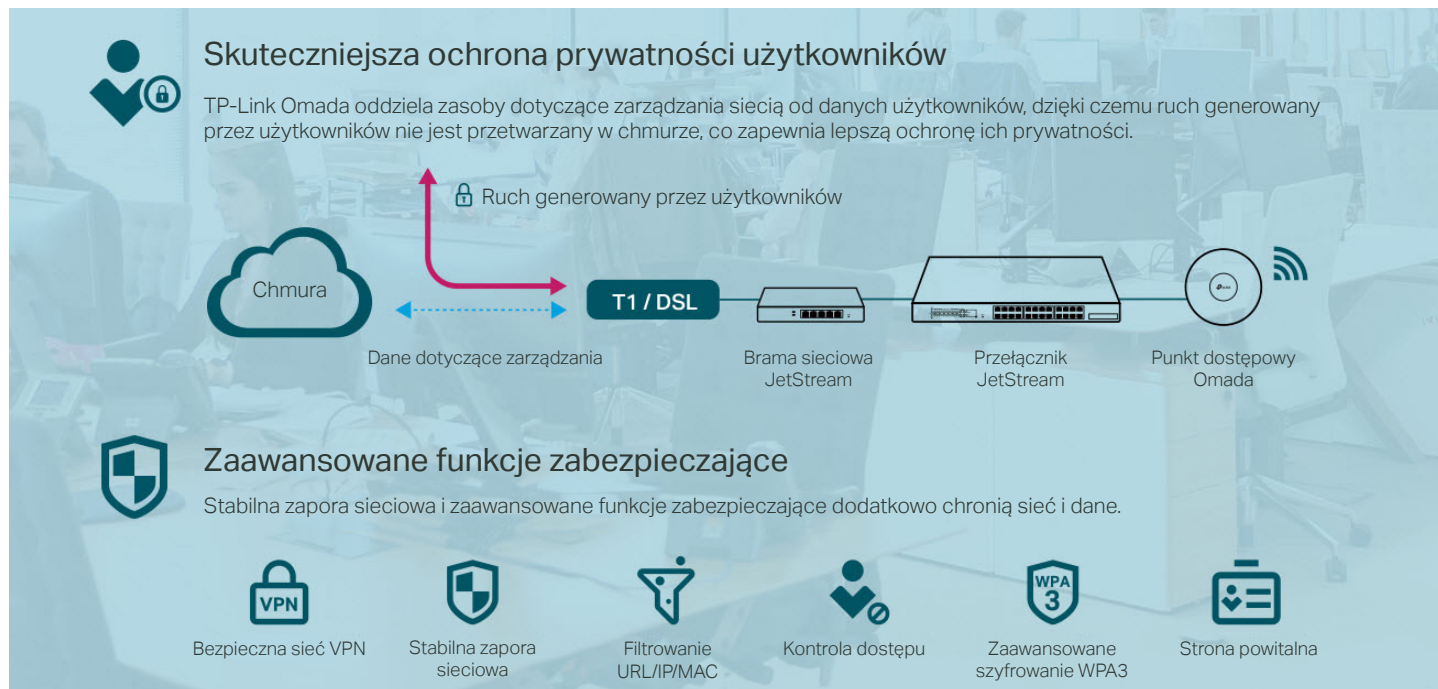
Skuteczniejsza ochrona prywatności użytkowników

TP-Link Omada oddziela zasoby dotyczące zarządzania siecią od danych użytkowników, dzięki czemu ruch generowany przez użytkowników nie jest przetwarzany w chmurze, co zapewnia lepszą ochronę ich prywatności.

Ruch generowany przez użytkowników

Chmura

T1 / DSL

Dane dotyczące zarządzania

Brama sieciowa JetStream

Przełącznik JetStream

Punkt dostępowy Omada

Zaawansowane funkcje zabezpieczające

Stabilna zapora sieciowa i zaawansowane funkcje zabezpieczające dodatkowo chronią sieć i dane.

VPN

Bezpieczna sieć VPN

Stabilna zapora sieciowa

Filtrowanie URL/IP/MAC

Kontrola dostępu

WPA 3

Zaawansowane szyfrowanie WPA3

Strona powitalna